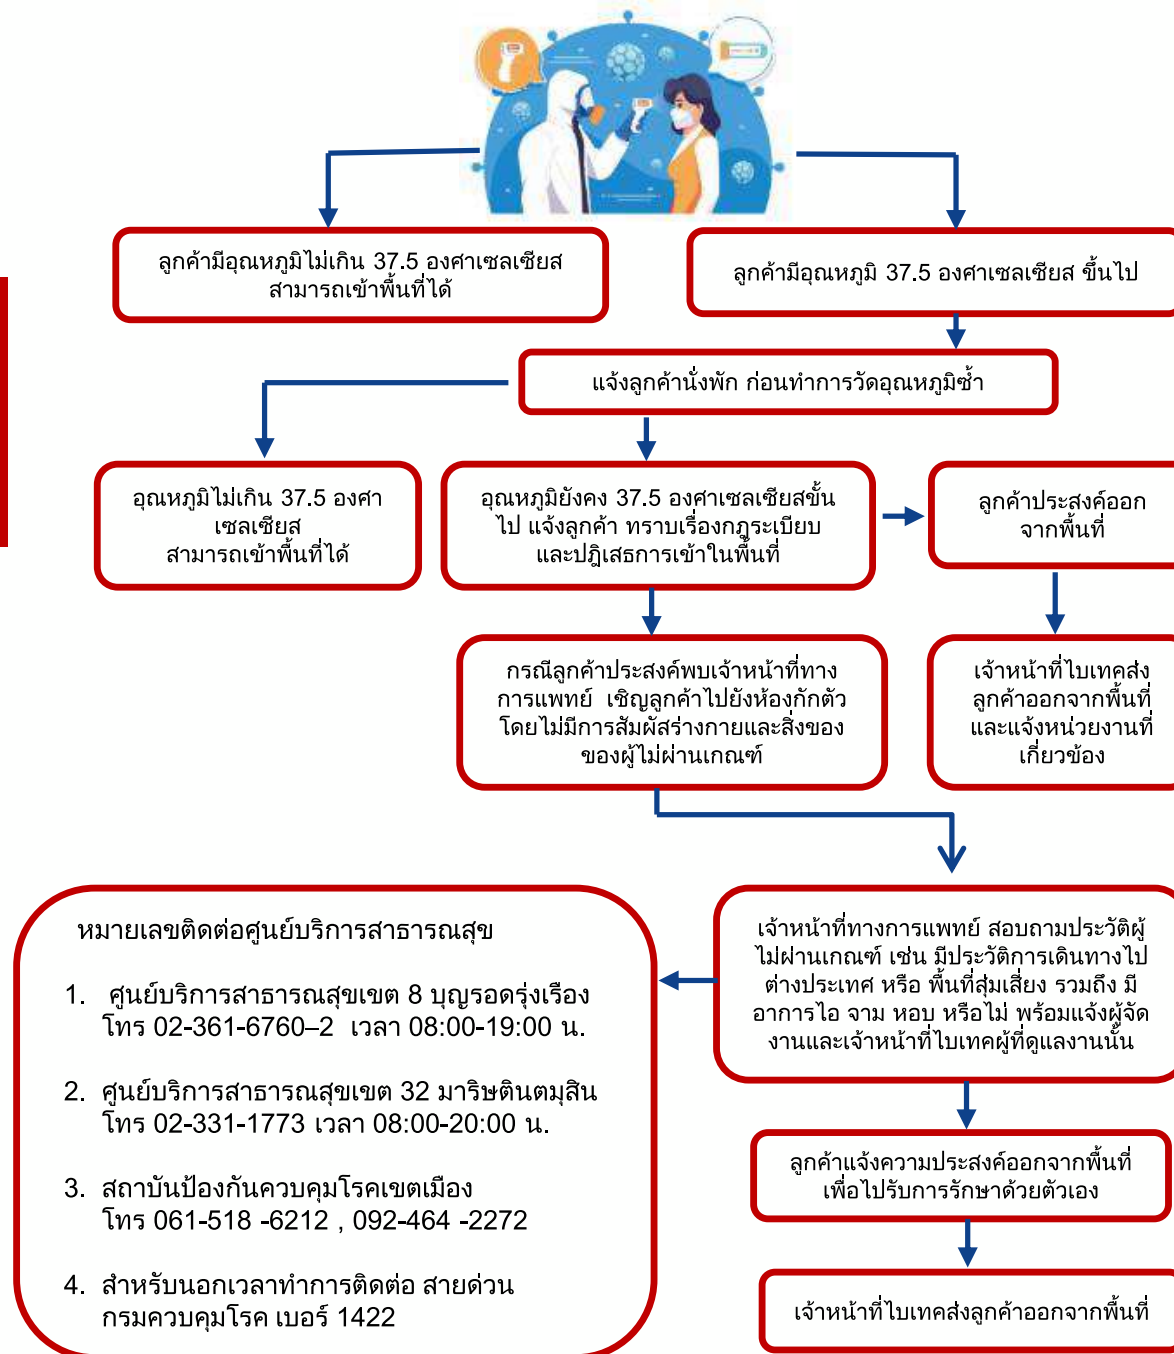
ลูกค้ามีอุณหภูมิไม่เกิน 37.5 องศาเซลเซียส สามารถเข้าพื้นที่ได้

ลูกค้ามีอุณหภูมิ 37.5 องศาเซลเซียส ขึ้นไป

แจ้งลูกค้านั่งพัก ก่อนทำการวัดอุณหภูมิซ้ำ

อุณหภูมิไม่เกิน 37.5 องศาเซลเซียส สามารถเข้าพื้นที่ได้

อุณหภูมิยังคง 37.5 องศาเซลเซียสขึ้นไป แจ้งลูกค้า ทราบเรื่องกฎระเบียบและปฏิเสธการเข้าในพื้นที่

ลูกค้าประสงค์ออกจากพื้นที่

กรณีลูกค้าประสงค์พบเจ้าหน้าที่ทางการแพทย์ เชิญลูกค้าไปยังห้องกักตัว โดยไม่มีการสัมผัสร่างกายและสิ่งของของผู้ไม่ผ่านเกณฑ์

เจ้าหน้าที่ไบเทคส่งลูกค้าออกจากพื้นที่ และแจ้งหน่วยงานที่เกี่ยวข้อง

หมายเลขติดต่อศูนย์บริการสาธารณสุข

1. ศูนย์บริการสาธารณสุขเขต 8 บุญรอดรุ่งเรือง โทร 02-361-6760–2 เวลา 08:00-19:00 น.

2. ศูนย์บริการสาธารณสุขเขต 32 มาริษตินตมุสิน โทร 02-331-1773 เวลา 08:00-20:00 น.

3. สถาบันป้องกันควบคุมโรคเขตเมือง โทร 061-518 -6212 , 092-464 -2272

4. สำหรับนอกเวลาทำการติดต่อ สายด่วน กรมควบคุมโรค เบอร์ 1422

เจ้าหน้าที่ทางการแพทย์ สอบถามประวัติผู้ไม่ผ่านเกณฑ์ เช่น มีประวัติการเดินทางไปต่างประเทศ หรือ พื้นที่สุ่มเสี่ยง รวมถึง มีอาการไอ จาม หอบ หรือไม่ พร้อมแจ้งผู้จัดงานและเจ้าหน้าที่ไบเทคผู้ที่ดูแลงานนั้น

ลูกค้าแจ้งความประสงค์ออกจากพื้นที่ เพื่อไปรับการรักษาด้วยตัวเอง

เจ้าหน้าที่ไบเทคส่งลูกค้าออกจากพื้นที่